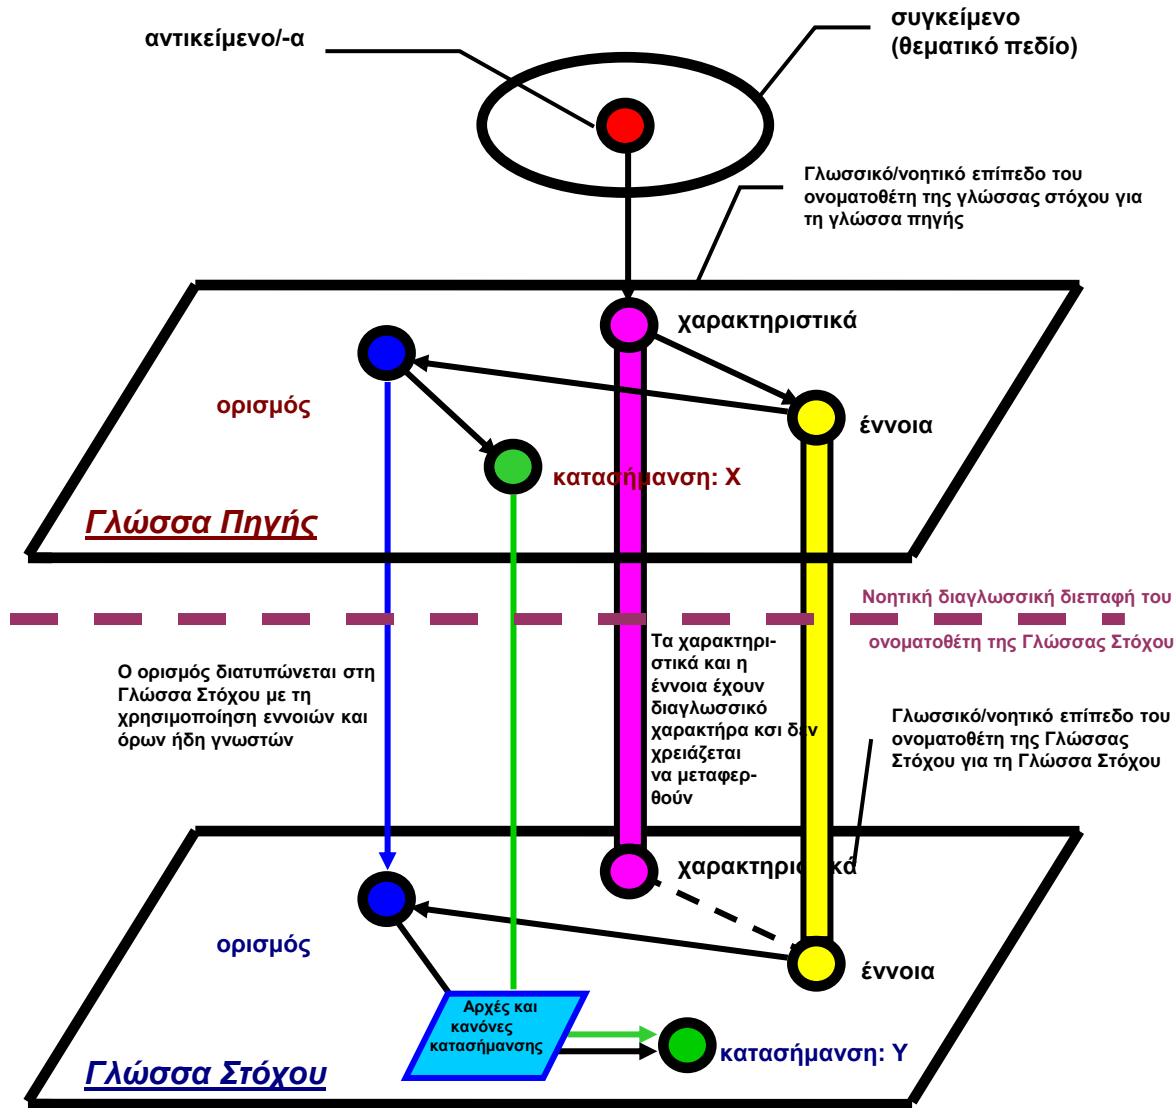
αντικείμενο/-α

συγκείμενο (θεματικό πεδίο)

Γλωσσικό/νοητικό επίπεδο του ονοματοθέτη της γλώσσας στόχου για τη γλώσσα πηγής

χαρακτηριστικά

ορισμός

έννοια

κατασήμανση: Χ

Γλώσσα Πηγής

Νοητική διαγλωσσική διεπαφή του ονοματοθέτη της Γλώσσας Στόχου

Ο ορισμός διατυπώνεται στη Γλώσσα Στόχου με τη χρησιμοποίηση εννοιών και όρων ήδη γνωστών

Τα χαρακτηριστικά και η έννοια έχουν διαγλωσσικό χαρακτήρα κσι δεν χρειάζεται να μεταφερθούν

Γλωσσικό/νοητικό επίπεδο του ονοματοθέτη της Γλώσσας Στόχου για τη Γλώσσα Στόχου

χαρακτηριστικά

ορισμός

έννοια

Αρχές και κανόνες κατασήμανσης

κατασήμανση: Υ

Γλώσσα Στόχου